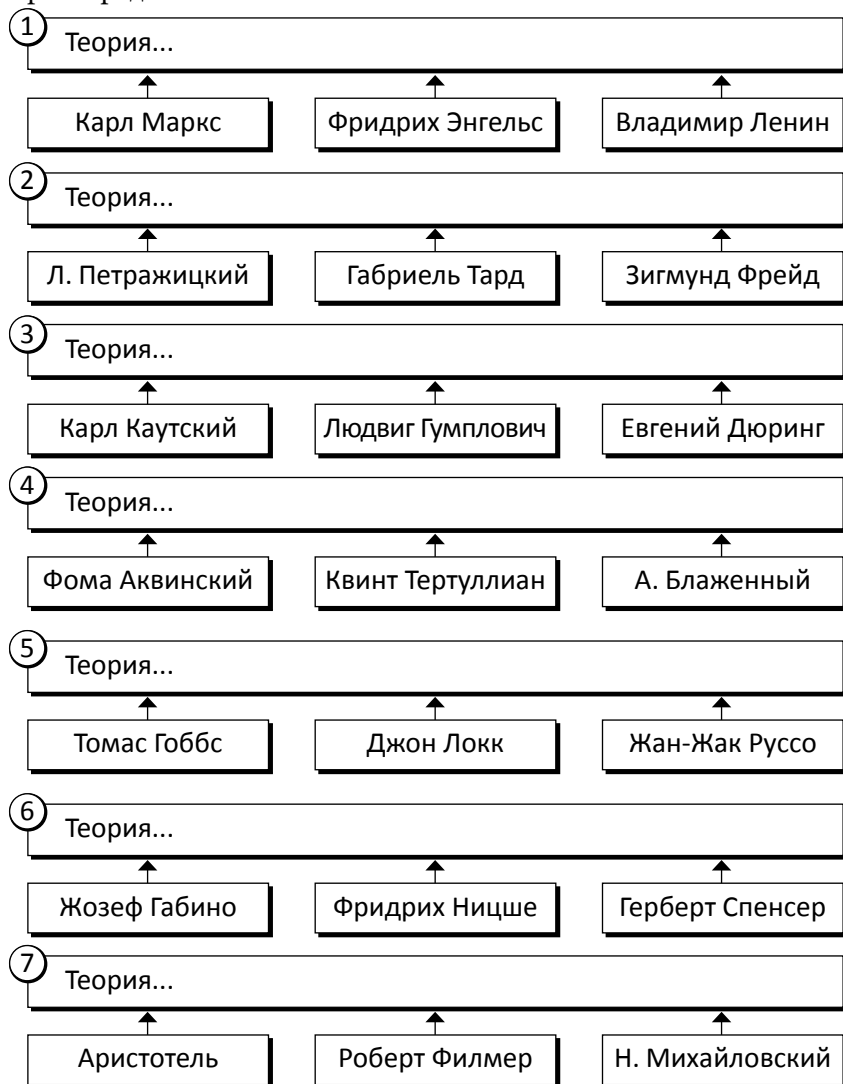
1 Теория...

Карл Маркс | Фридрих Энгельс | Владимир Ленин

2 Теория...

Л. Петражицкий | Габриель Тард | Зигмунд Фрейд

3 Теория...

Карл Каутский | Людвиг Гумплович | Евгений Дюринг

4 Теория...

Фома Аквинский | Квинт Тертуллиан | А. Блаженный

5 Теория...

Томас Гоббс | Джон Локк | Жан-Жак Руссо

6 Теория...

Жозеф Габино | Фридрих Ницше | Герберт Спенсер

7 Теория...

Аристотель | Роберт Филмер | Н. Михайловский